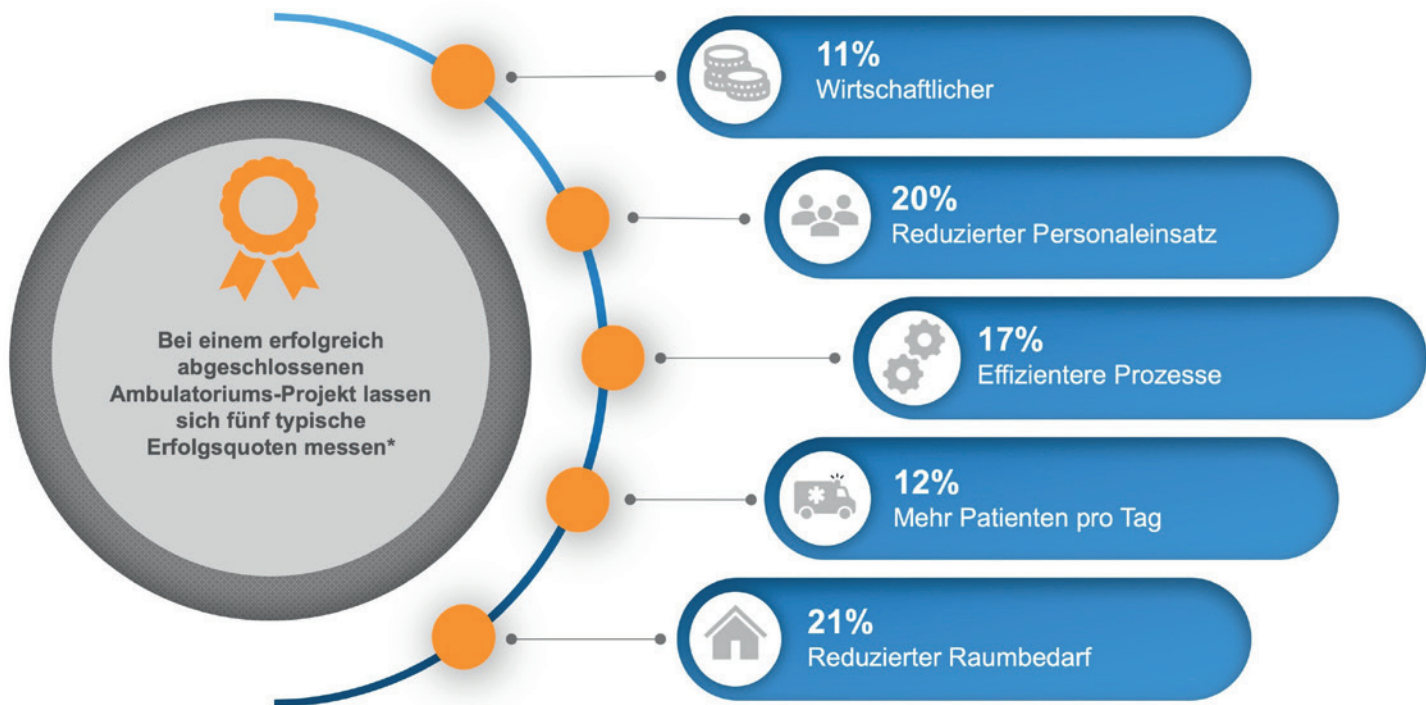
Bei einem erfolgreich abgeschlossenen Ambulatoriums-Projekt lassen sich fünf typische Erfolgsquoten messen*

11%
Wirtschaftlicher

20%
Reduzierter Personaleinsatz

17%
Effizientere Prozesse

12%
Mehr Patienten pro Tag

21%
Reduzierter Raumbedarf